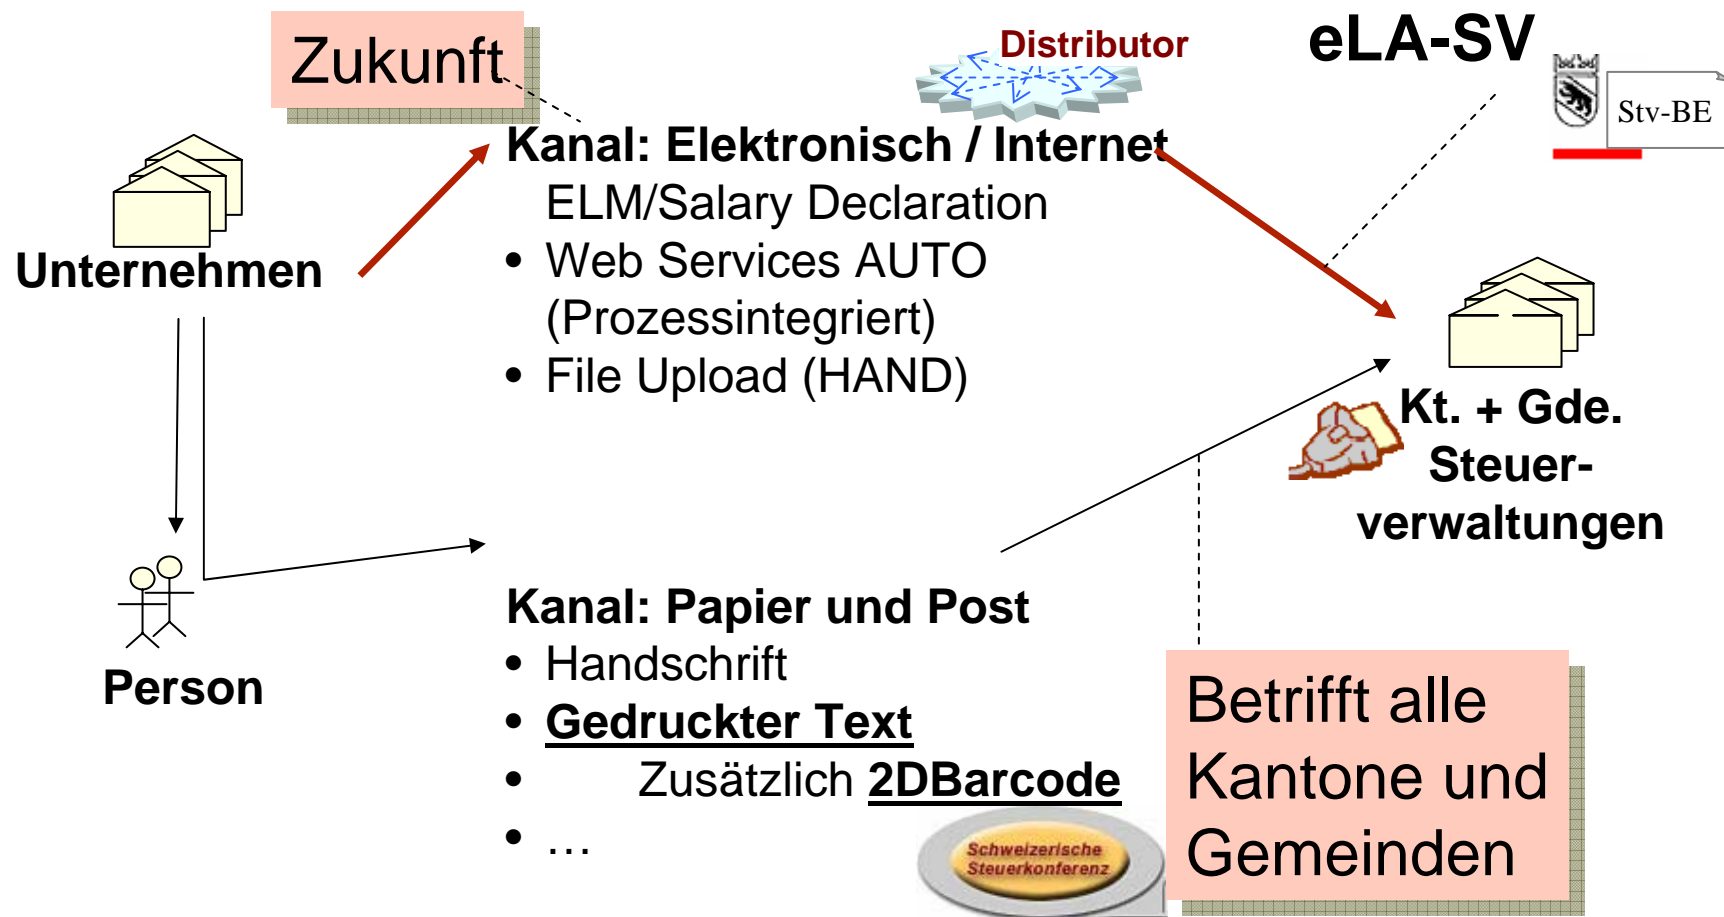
Zukunft

Distributor

eLA-SV

Stv-BE

Unternehmen

Kanal: Elektronisch / Internet
ELM/Salary Declaration
• Web Services AUTO (Prozessintegriert)
• File Upload (HAND)

Kt. + Gde. Steuerverwaltungen

Person

Kanal: Papier und Post
• Handschrift
• Gedruckter Text
• Zusätzlich 2DBarcode
• …

Schweizerische Steuerkonferenz

Betrifft alle Kantone und Gemeinden